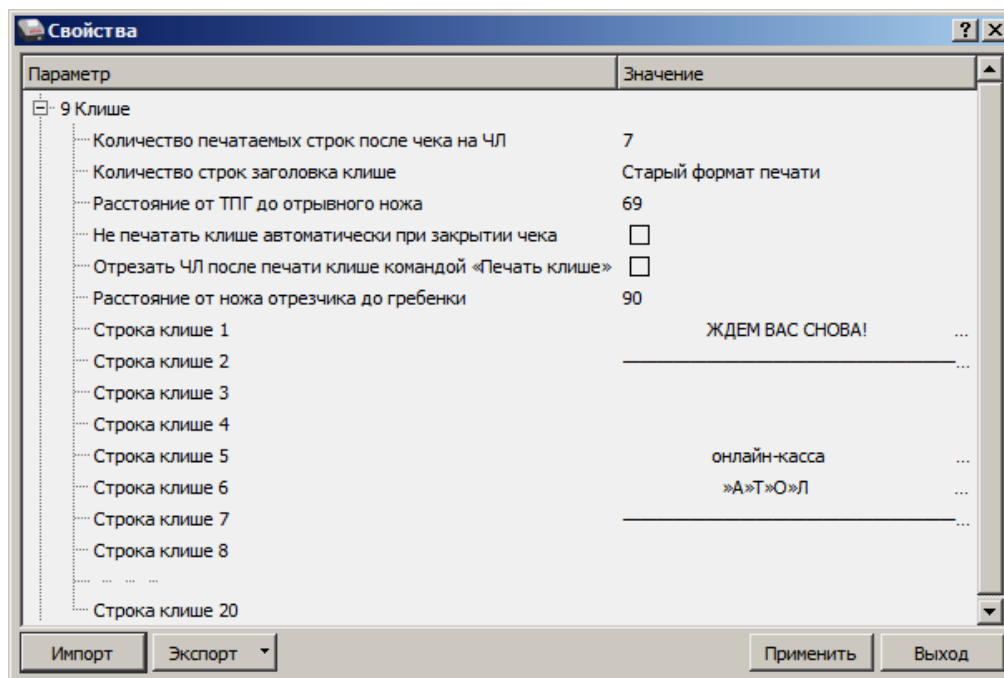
Свойства ? X

| Параметр | Значение |
|---|---|
| 9 Клише | |
| Количество печатаемых строк после чека на ЧЛ | 7 |
| Количество строк заголовка клише | Старый формат печати |
| Расстояние от ТПГ до отрывного ножа | 69 |
| Не печатать клише автоматически при закрытии чека | |
| Отрезать ЧЛ после печати клише командой «Печать клише» | |
| Расстояние от ножа отрезчика до гребенки | 90 |
| Строка клише 1 | ЖДЕМ ВАС СНОВА! ... |
| Строка клише 2 | ——————————... |
| Строка клише 3 | |
| Строка клише 4 | |
| Строка клише 5 | онлайн-касса ... |
| Строка клише 6 | »А»Т»О»Л ... |
| Строка клише 7 | ——————————... |
| Строка клише 8 | |
| ... ... ... | |
| Строка клише 20 | |

Импорт Экспорт Применить Выход